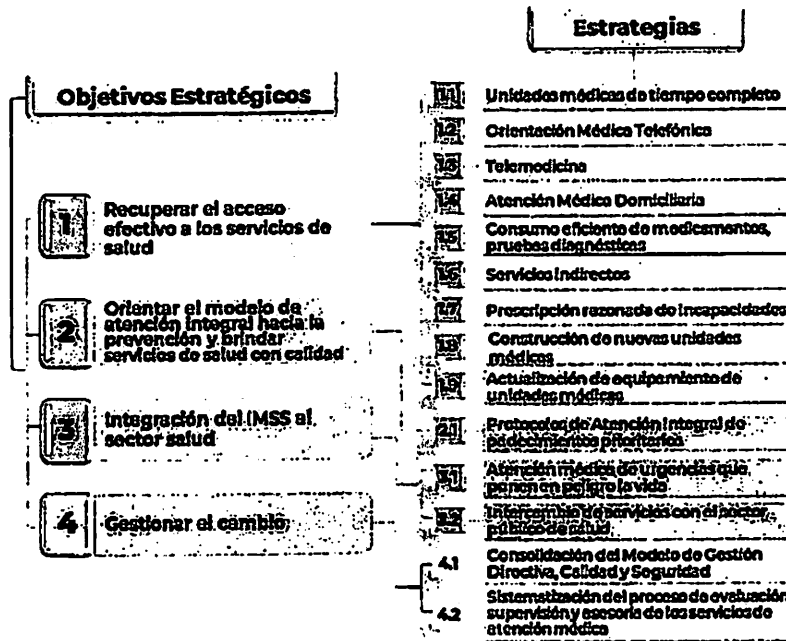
Estrategias

Objetivos Estratégicos

1 Recuperar el acceso efectivo a los servicios de salud

2 Orientar el modelo de atención integral hacia la prevención y brindar servicios de salud con calidad

3 Integración del IMSS al sector salud

4 Gestionar el cambio

1.1 Unidades médicas de tiempo completo

1.2 Orientación Médica Telefónica

1.3 Telemedicina

1.4 Atención Médica Domiciliaria

1.5 Consumo eficiente de medicamentos, pruebas diagnósticas

1.6 Servicios indirectos

1.7 Prescripción razonada de incapacidades

1.8 Construcción de nuevas unidades médicas

1.9 Actualización de equipamiento de unidades médicas

2.1 Protocolos de Atención Integral de padecimientos prioritarios

3.1 Atención médica de urgencias que ponen en peligro la vida

3.2 Intercambio de servicios con el sector público de salud

4.1 Consolidación del Modelo de Gestión Directiva, Calidad y Seguridad

4.2 Sistematización del proceso de evaluación, supervisión y asesoría de los servicios de atención médica